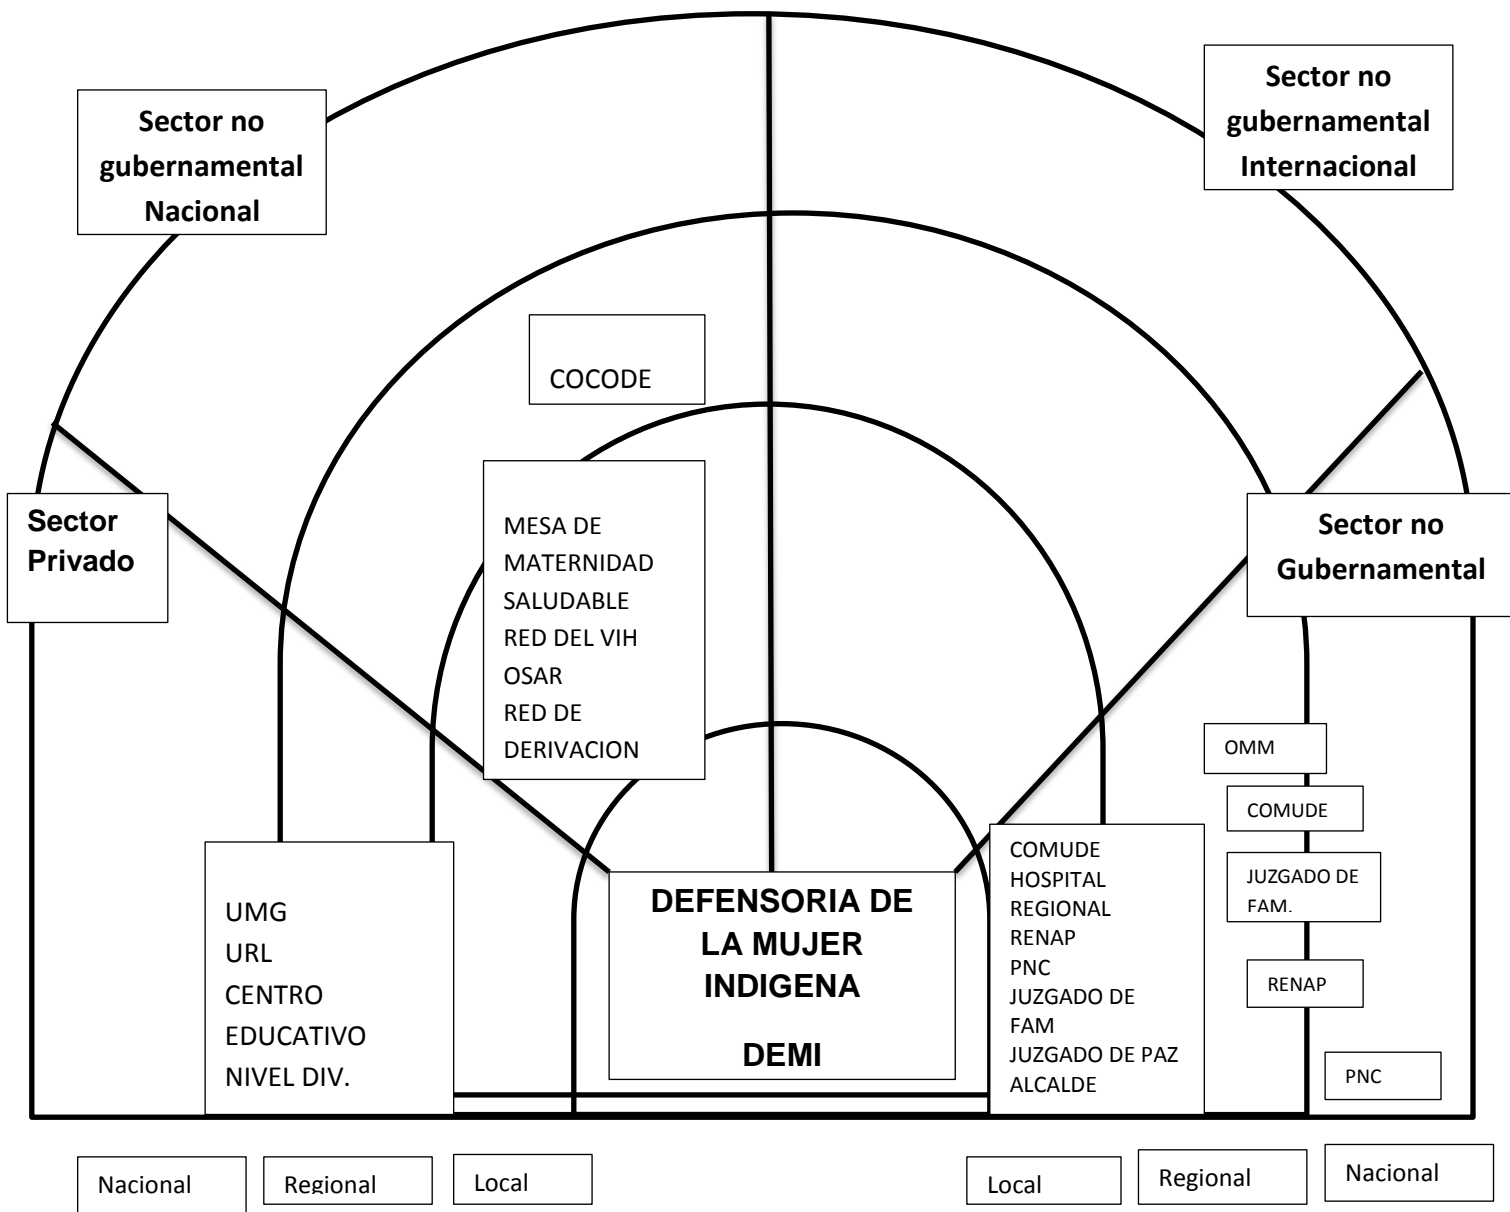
Sector no gubernamental Nacional

Sector no gubernamental Internacional

COCODE

Sector Privado

MESA DE MATERNIDAD SALUDABLE
RED DEL VIH
OSAR
RED DE DERIVACION

Sector no Gubernamental

OMM

COMUDE

JUZGADO DE FAM.

RENAP

PNC

UMG
URL
CENTRO EDUCATIVO NIVEL DIV.

DEFENSORIA DE LA MUJER INDIGENA

DEMI

COMUDE
HOSPITAL REGIONAL
RENAP
PNC
JUZGADO DE FAM
JUZGADO DE PAZ
ALCALDE

Nacional
Regional
Local
Local
Regional
Nacional